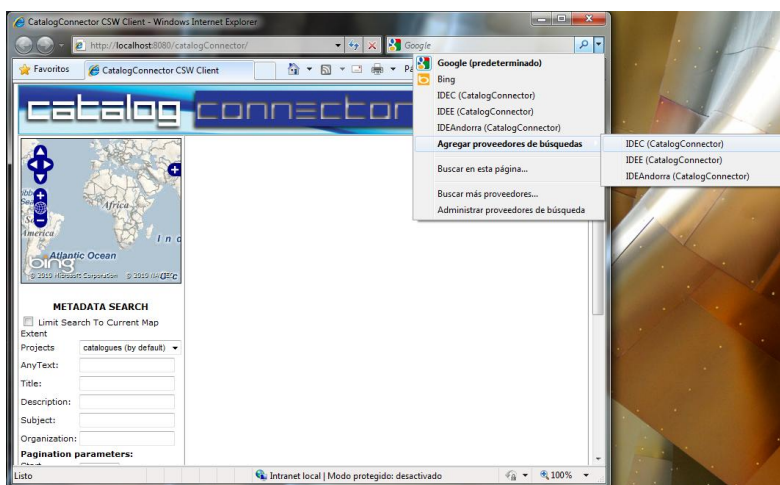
CatalogConnector CSW Client - Windows Internet Explorer

http://localhost:8080/catalogConnector/

Google

Favoritos

CatalogConnector CSW Client

Pá

catalog connector

Google (predeterminado)
Bing
IDEC (CatalogConnector)
IDEE (CatalogConnector)
IDEAndorra (CatalogConnector)
Agregar proveedores de búsquedas
Buscar en esta página...
Buscar más proveedores...
Administrar proveedores de búsqueda

IDEC (CatalogConnector)
IDEE (CatalogConnector)
IDEAndorra (CatalogConnector)

Africa
America
Atlantic Ocean
Ind
bing
© 2010 Microsoft Corporation © 2010 NAVTEQ

METADATA SEARCH
Limit Search To Current Map Extent
Projects catalogues (by default)
AnyText:
Title:
Description:
Subject:
Organization:
Pagination parameters:

Listo

Intranet local | Modo protegido: desactivado

100%